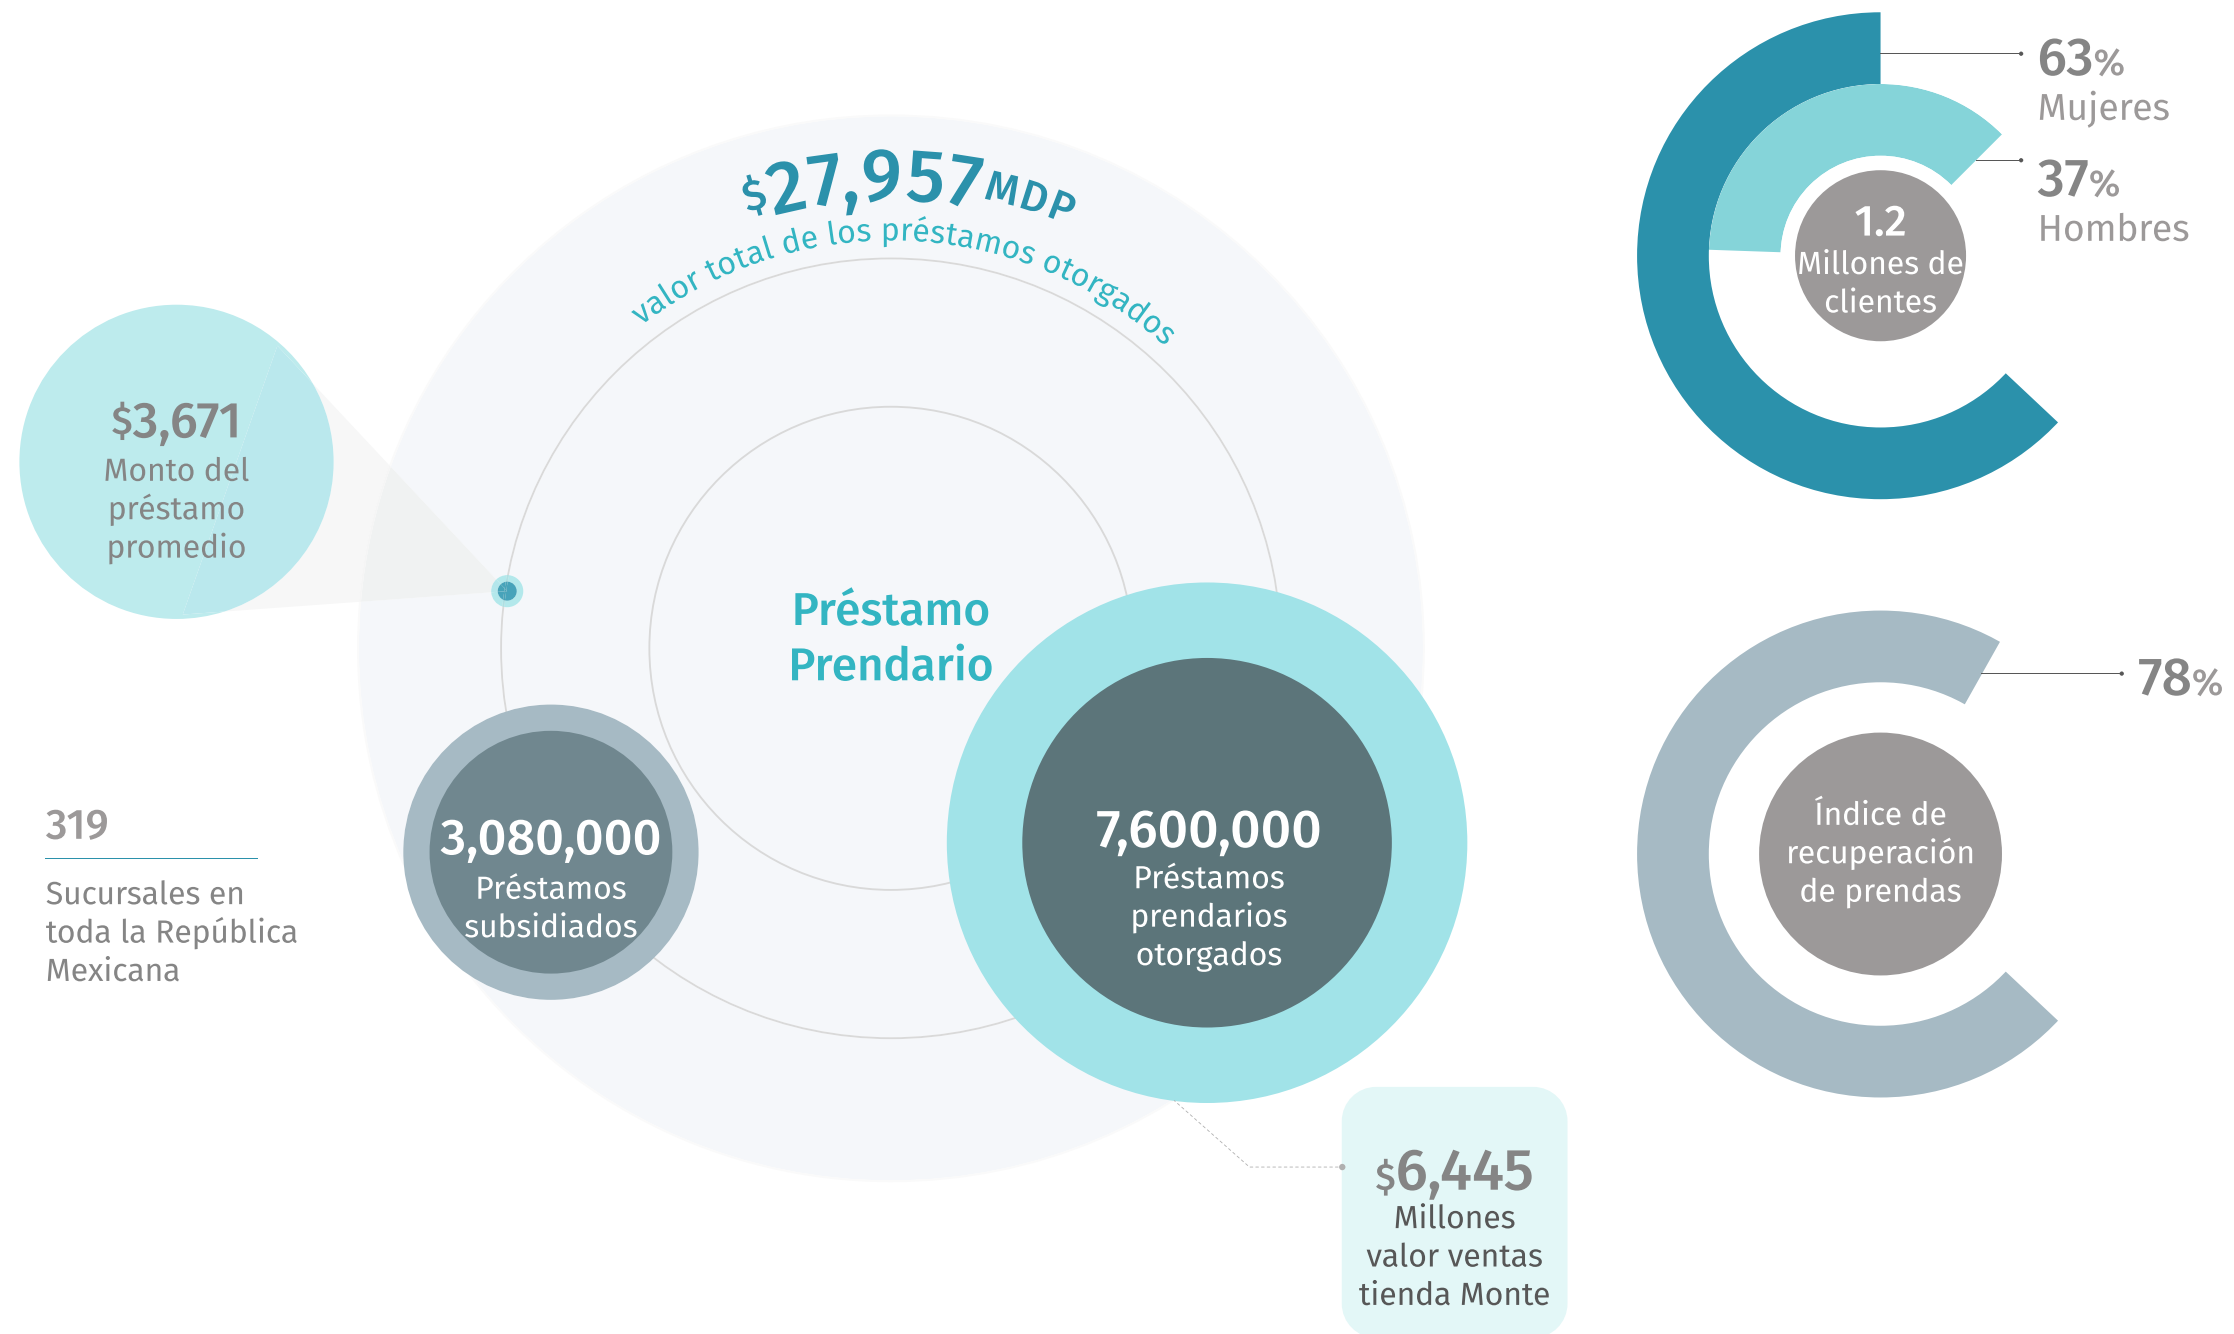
$27,957MDP
valor total de los préstamos otorgados

$3,671
Monto del préstamo promedio

Préstamo Prendario

319
Sucursales en toda la República Mexicana

3,080,000
Préstamos subsidiados

7,600,000
Préstamos prendarios otorgados

$6,445
Millones valor ventas tienda Monte

63%
Mujeres

37%
Hombres

1.2
Millones de clientes

78%

Índice de recuperación de prendas